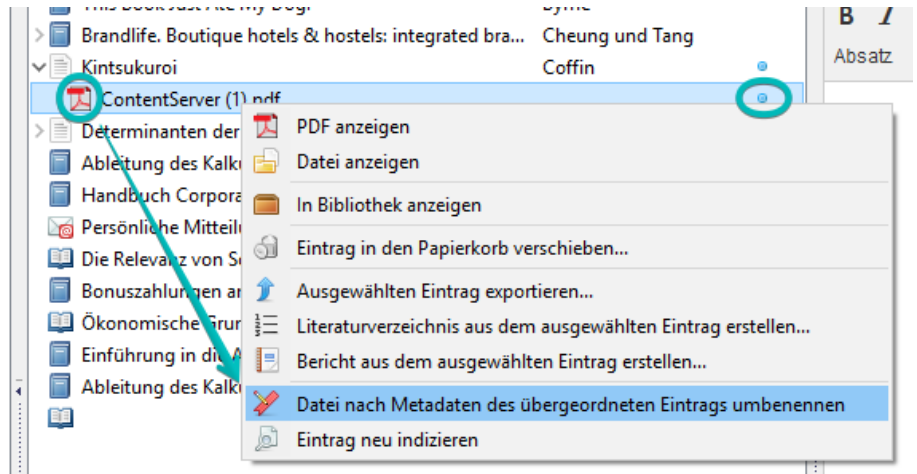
This Book Just Ate My Dog! Byrne
Brandlife. Boutique hotels & hostels: integrated bra... Cheung und Tang
Kintsukuroi Coffin
ContentServer (1).pdf
Determinanten der
Ableitung des Kalku
Handbuch Corpora
Persönliche Mitteilu
Die Relevanz von S
Bonuszahlungen ar
Ökonomische Grur
Einführung in die A
Ableitung des Kalku

B I
Absatz

PDF anzeigen
Datei anzeigen
In Bibliothek anzeigen
Eintrag in den Papierkorb verschieben...
Ausgewählten Eintrag exportieren...
Literaturverzeichnis aus dem ausgewählten Eintrag erstellen...
Bericht aus dem ausgewählten Eintrag erstellen...
Datei nach Metadaten des übergeordneten Eintrags umbenennen
Eintrag neu indizieren